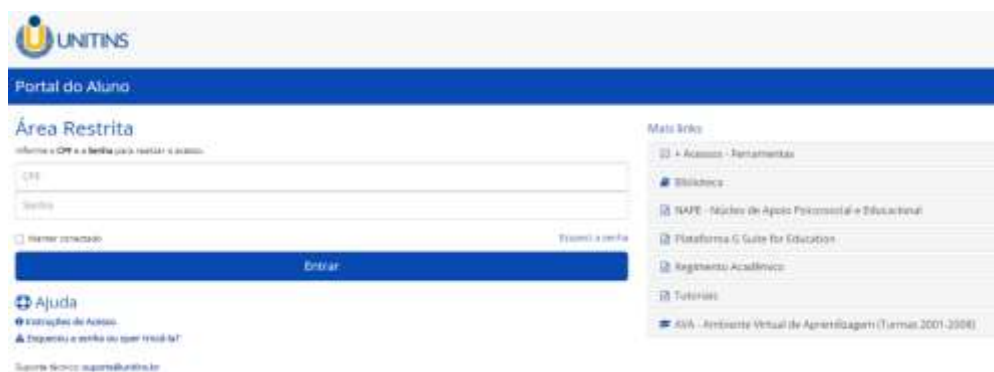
UNITINS

Portal do Aluno

Área Restrita

Informe o CPF e a Senha para realizar o acesso.

CPF

Senha

Manter conectado

Esqueci a senha

Entrar

Ajuda

Instruções de Acesso

Esqueceu a senha ou quer trocá-la?

Suporte técnico: suporte@unitins.br

Mais links

+ Acessos - Ferramentas

Biblioteca

NAPE - Núcleo de Apoio Psicossocial e Educacional

Plataforma G Suite for Education

Regimento Acadêmico

Tutoriais

AVA - Ambiente Virtual de Aprendizagem (Turmas 2001-2008)